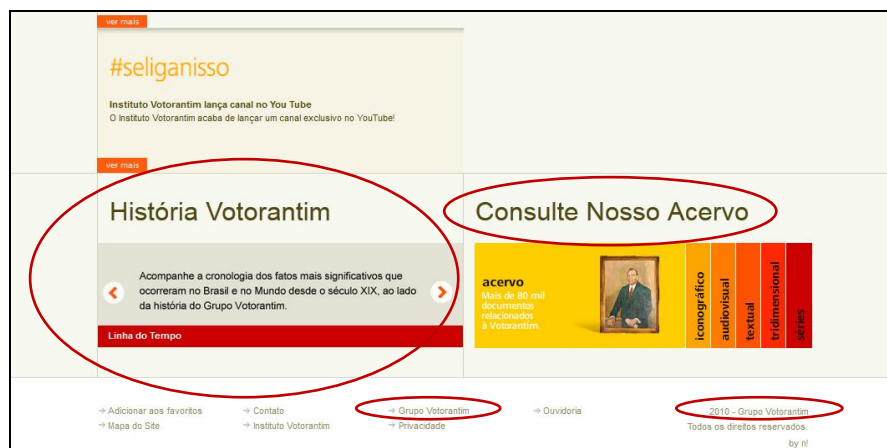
ver mais

#seliganisso

Instituto Votorantim lança canal no You Tube
O Instituto Votorantim acaba de lançar um canal exclusivo no YouTube!

ver mais

História Votorantim

Acompanhe a cronologia dos fatos mais significativos que ocorreram no Brasil e no Mundo desde o século XIX, ao lado da história do Grupo Votorantim.

Linha do Tempo

Consulte Nosso Acervo

acervo
Mais de 80 mil documentos relacionados à Votorantim.

iconográfico
audiovisual
textual
tridimensional
séries

→ Adicionar aos favoritos
→ Mapa do Site
→ Contato
→ Instituto Votorantim
→ Grupo Votorantim
→ Privacidade
→ Ouvidoria
2010 - Grupo Votorantim
Todos os direitos reservados.
by n!